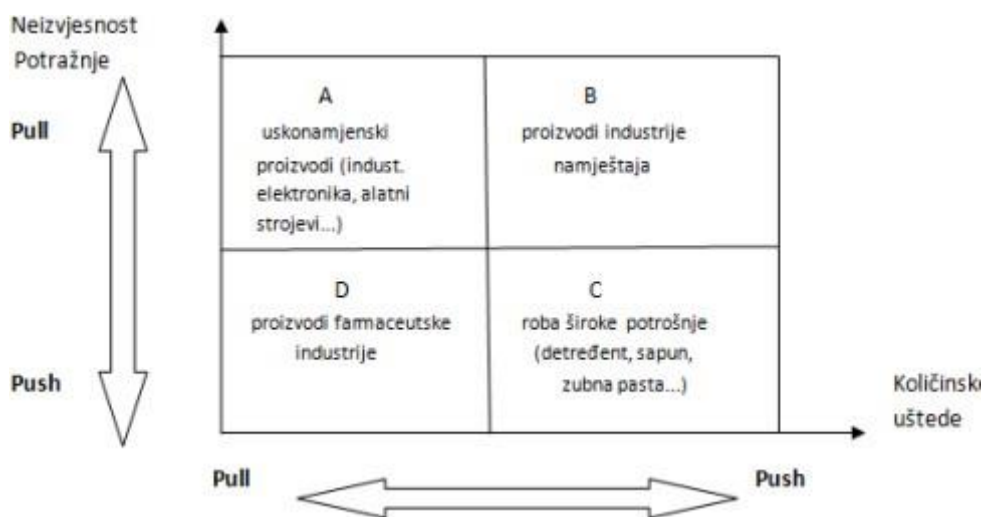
Neizvjesnost Potražnje

Pull

Push

A
uskonamjenski proizvodi (indust. elektronika, alatni strojevi...)

B
proizvodi industrije namještaja

D
proizvodi farmaceutske industrije

C
roba široke potrošnje (detređent, sapun, zubna pasta...)

Količinsk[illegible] uštede

Pull

Push